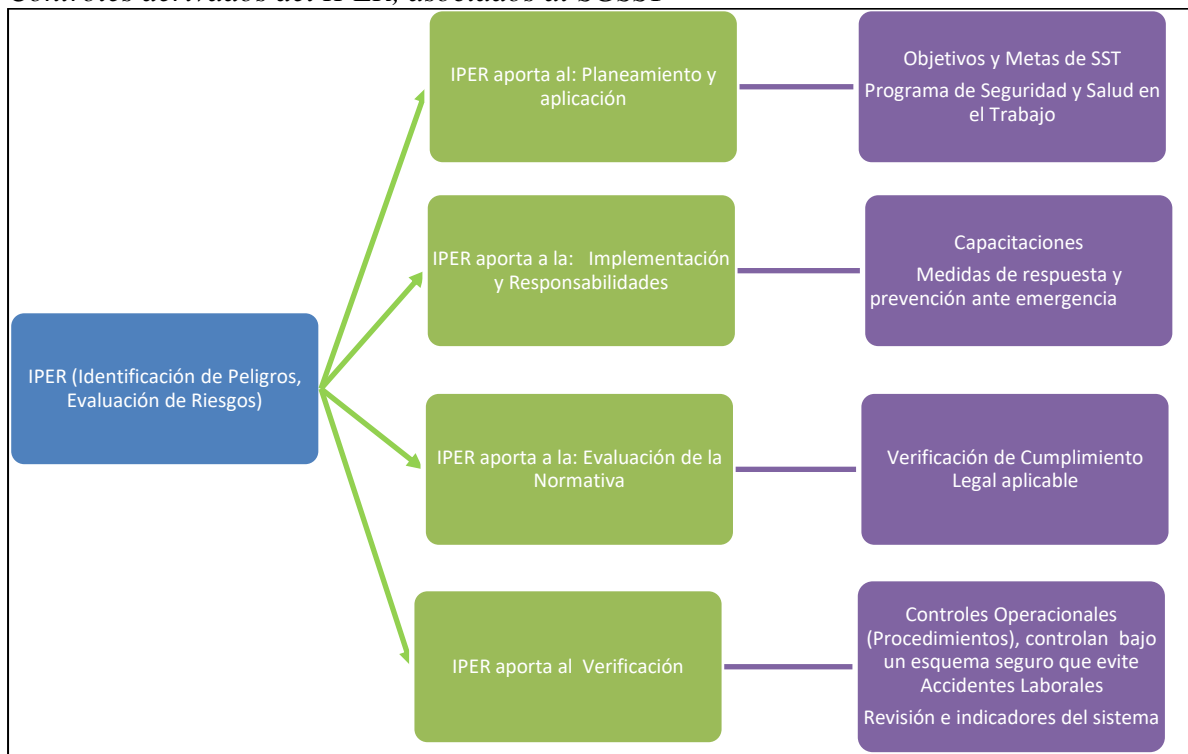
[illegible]

IPER (Identificación de Peligros, Evaluación de Riesgos)

IPER aporta al: Planeamiento y aplicación

Objetivos y Metas de SST

Programa de Seguridad y Salud en el Trabajo

IPER aporta a la: Implementación y Responsabilidades

Capacitaciones

Medidas de respuesta y prevención ante emergencia

IPER aporta a la: Evaluación de la Normativa

Verificación de Cumplimiento Legal aplicable

IPER aporta al Verificación

Controles Operacionales (Procedimientos), controlan bajo un esquema seguro que evite Accidentes Laborales

Revisión e indicadores del sistema